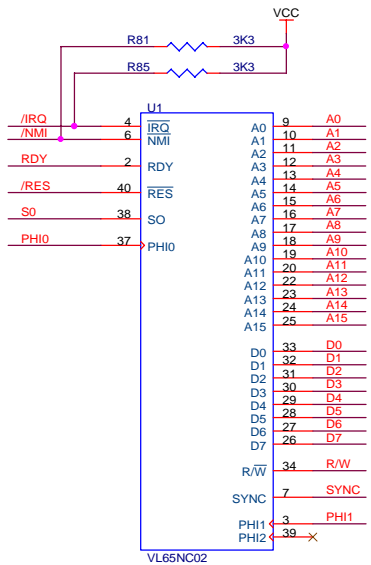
VCC

R81 3K3

R85 3K3

U1

/IRQ 4 $\overline{IRQ}$
/NMI 6 NMI
RDY 2 RDY
/RES 40 $\overline{RES}$
S0 38 SO
PHI0 37 PHI0

A0 9 A0
A1 10 A1
A2 11 A2
A3 12 A3
A4 13 A4
A5 14 A5
A6 15 A6
A7 16 A7
A8 17 A8
A9 18 A9
A10 19 A10
A11 20 A11
A12 22 A12
A13 23 A13
A14 24 A14
A15 25 A15

D0 33 D0
D1 32 D1
D2 31 D2
D3 30 D3
D4 29 D4
D5 28 D5
D6 27 D6
D7 26 D7

R/$\overline{W}$ 34 R/W
SYNC 7 SYNC
PHI1 3 PHI1
PHI2 39

VL65NC02